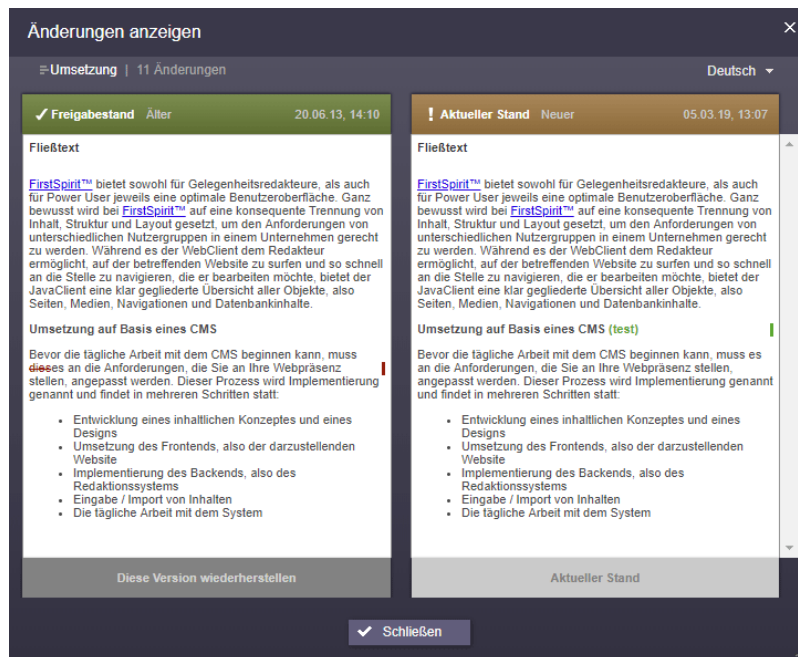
Änderungen anzeigen

Umsetzung | 11 Änderungen

Deutsch

✓ Freigabestand Älter 20.06.13, 14:10

Fließtext

FirstSpirit™ bietet sowohl für Gelegenheitsredakteure, als auch für Power User jeweils eine optimale Benutzeroberfläche. Ganz bewusst wird bei FirstSpirit™ auf eine konsequente Trennung von Inhalt, Struktur und Layout gesetzt, um den Anforderungen von unterschiedlichen Nutzergruppen in einem Unternehmen gerecht zu werden. Während es der WebClient dem Redakteur ermöglicht, auf der betreffenden Website zu surfen und so schnell an die Stelle zu navigieren, die er bearbeiten möchte, bietet der JavaClient eine klar gegliederte Übersicht aller Objekte, also Seiten, Medien, Navigationen und Datenbankinhalte.

Umsetzung auf Basis eines CMS

Bevor die tägliche Arbeit mit dem CMS beginnen kann, muss dieses an die Anforderungen, die Sie an Ihre Webpräsenz stellen, angepasst werden. Dieser Prozess wird Implementierung genannt und findet in mehreren Schritten statt:

- Entwicklung eines inhaltlichen Konzeptes und eines Designs
- Umsetzung des Frontends, also der darzustellenden Website
- Implementierung des Backends, also des Redaktionssystems
- Eingabe / Import von Inhalten
- Die tägliche Arbeit mit dem System

Diese Version wiederherstellen

! Aktueller Stand Neuer 05.03.19, 13:07

Fließtext

FirstSpirit™ bietet sowohl für Gelegenheitsredakteure, als auch für Power User jeweils eine optimale Benutzeroberfläche. Ganz bewusst wird bei FirstSpirit™ auf eine konsequente Trennung von Inhalt, Struktur und Layout gesetzt, um den Anforderungen von unterschiedlichen Nutzergruppen in einem Unternehmen gerecht zu werden. Während es der WebClient dem Redakteur ermöglicht, auf der betreffenden Website zu surfen und so schnell an die Stelle zu navigieren, die er bearbeiten möchte, bietet der JavaClient eine klar gegliederte Übersicht aller Objekte, also Seiten, Medien, Navigationen und Datenbankinhalte.

Umsetzung auf Basis eines CMS (test)

Bevor die tägliche Arbeit mit dem CMS beginnen kann, muss es an die Anforderungen, die Sie an Ihre Webpräsenz stellen, angepasst werden. Dieser Prozess wird Implementierung genannt und findet in mehreren Schritten statt:

- Entwicklung eines inhaltlichen Konzeptes und eines Designs
- Umsetzung des Frontends, also der darzustellenden Website
- Implementierung des Backends, also des Redaktionssystems
- Eingabe / Import von Inhalten
- Die tägliche Arbeit mit dem System

Aktueller Stand

✓ Schließen